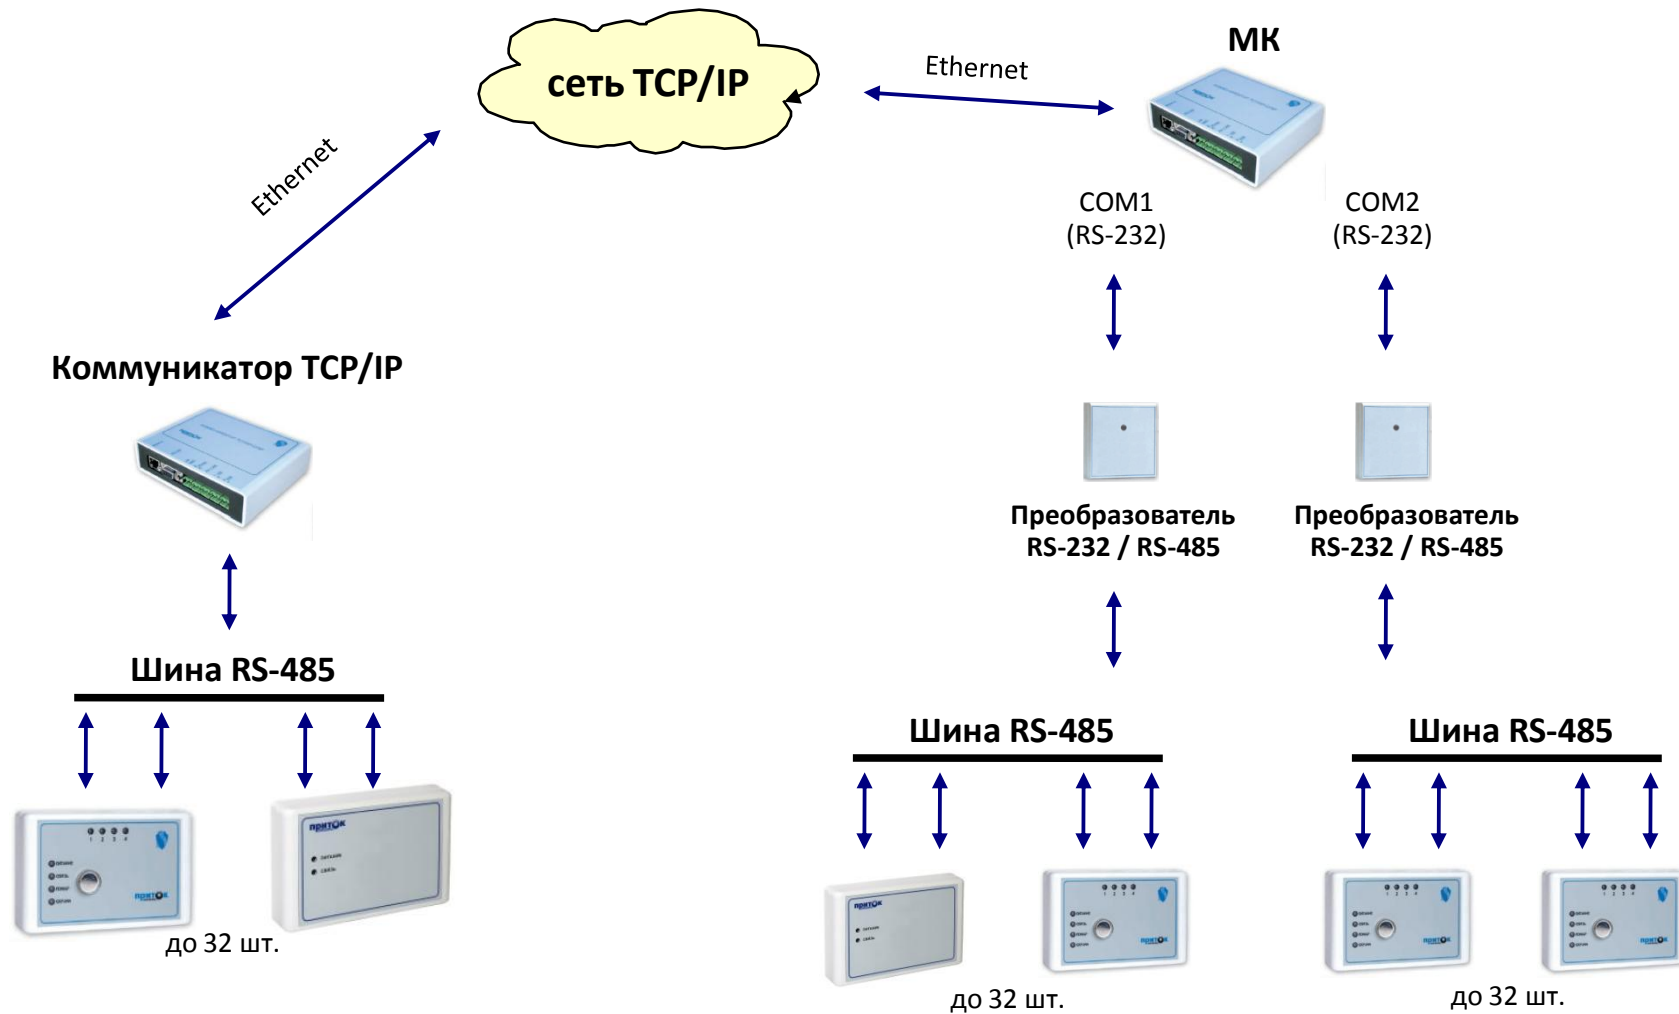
сеть TCP/IP

Ethernet

МК

Ethernet

COM1
(RS-232)

COM2
(RS-232)

Коммуникатор TCP/IP

Преобразователь RS-232 / RS-485

Преобразователь RS-232 / RS-485

Шина RS-485

до 32 шт.

Шина RS-485

до 32 шт.

Шина RS-485

до 32 шт.